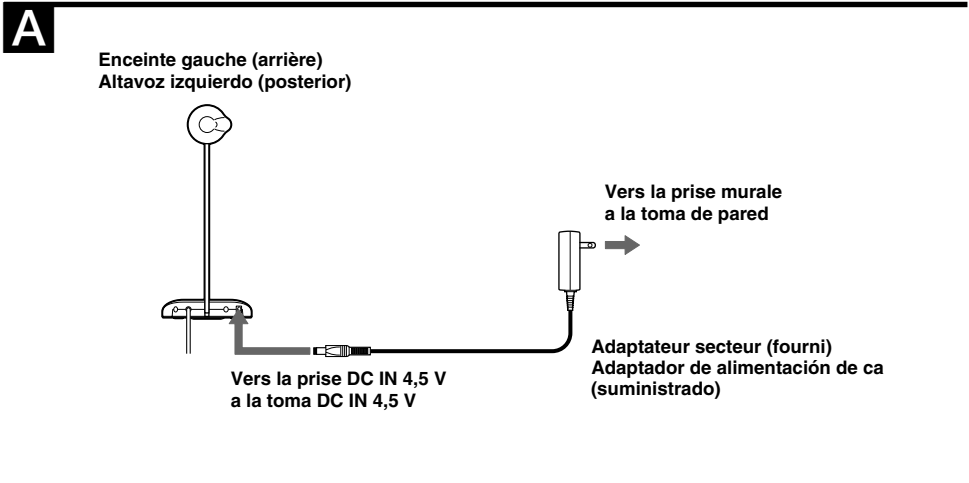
A

Enceinte gauche (arrière)
Altavoz izquierdo (posterior)

Vers la prise murale
a la toma de pared

Adaptateur secteur (fourni)
Adaptador de alimentación de ca (suministrado)

Vers la prise DC IN 4,5 V
a la toma DC IN 4,5 V